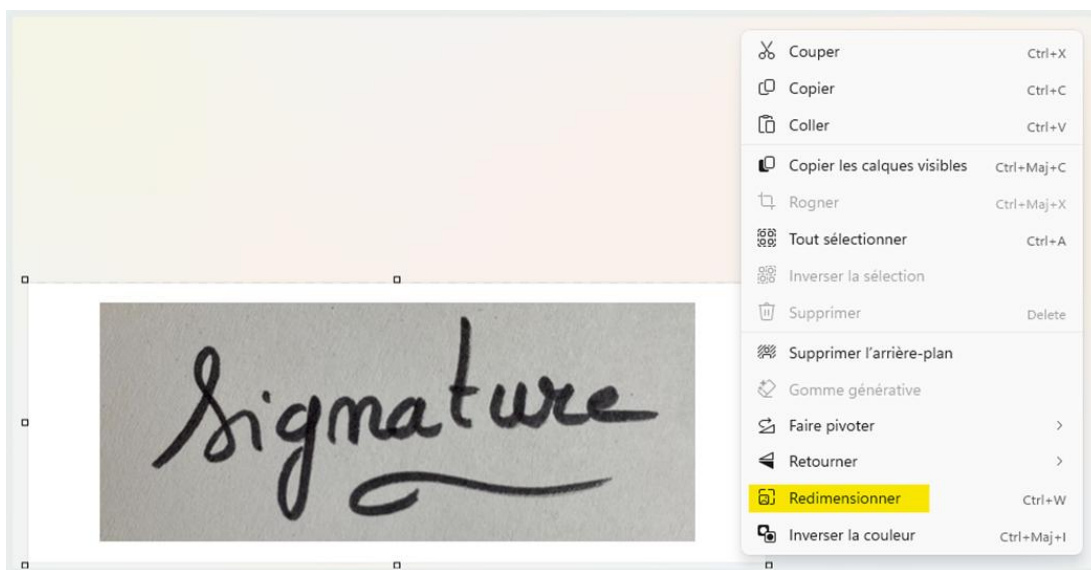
Signature

Couper Ctrl+X
Copier Ctrl+C
Coller Ctrl+V
Copier les calques visibles Ctrl+Maj+C
Rogner Ctrl+Maj+X
Tout sélectionner Ctrl+A
Inverser la sélection
Supprimer Delete
Supprimer l'arrière-plan
Gomme générative
Faire pivoter >
Retourner >
Redimensionner Ctrl+W
Inverser la couleur Ctrl+Maj+I